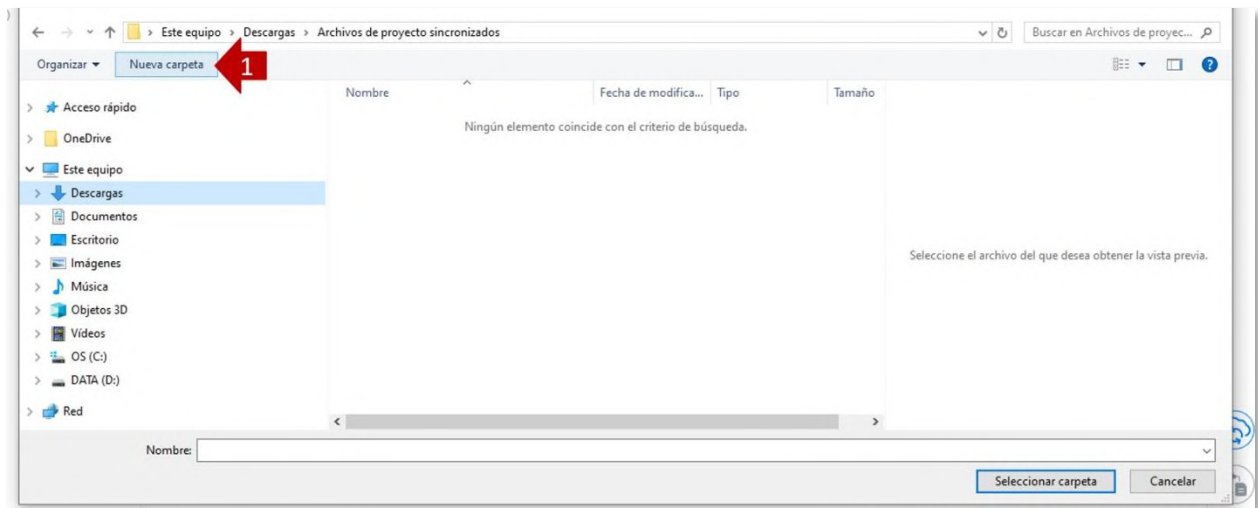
> Este equipo > Descargas > Archivos de proyecto sincronizados

Buscar en Archivos de proyec...

Organizar ▾ Nueva carpeta 1

Acceso rápido
OneDrive
Este equipo
Descargas
Documentos
Escritorio
Imágenes
Música
Objetos 3D
Vídeos
OS (C:)
DATA (D:)
Red

| Nombre | Fecha de modifica... | Tipo | Tamaño |
|---|---|---|---|

Ningún elemento coincide con el criterio de búsqueda.

Seleccione el archivo del que desea obtener la vista previa.

Nombre:

Seleccionar carpeta Cancelar